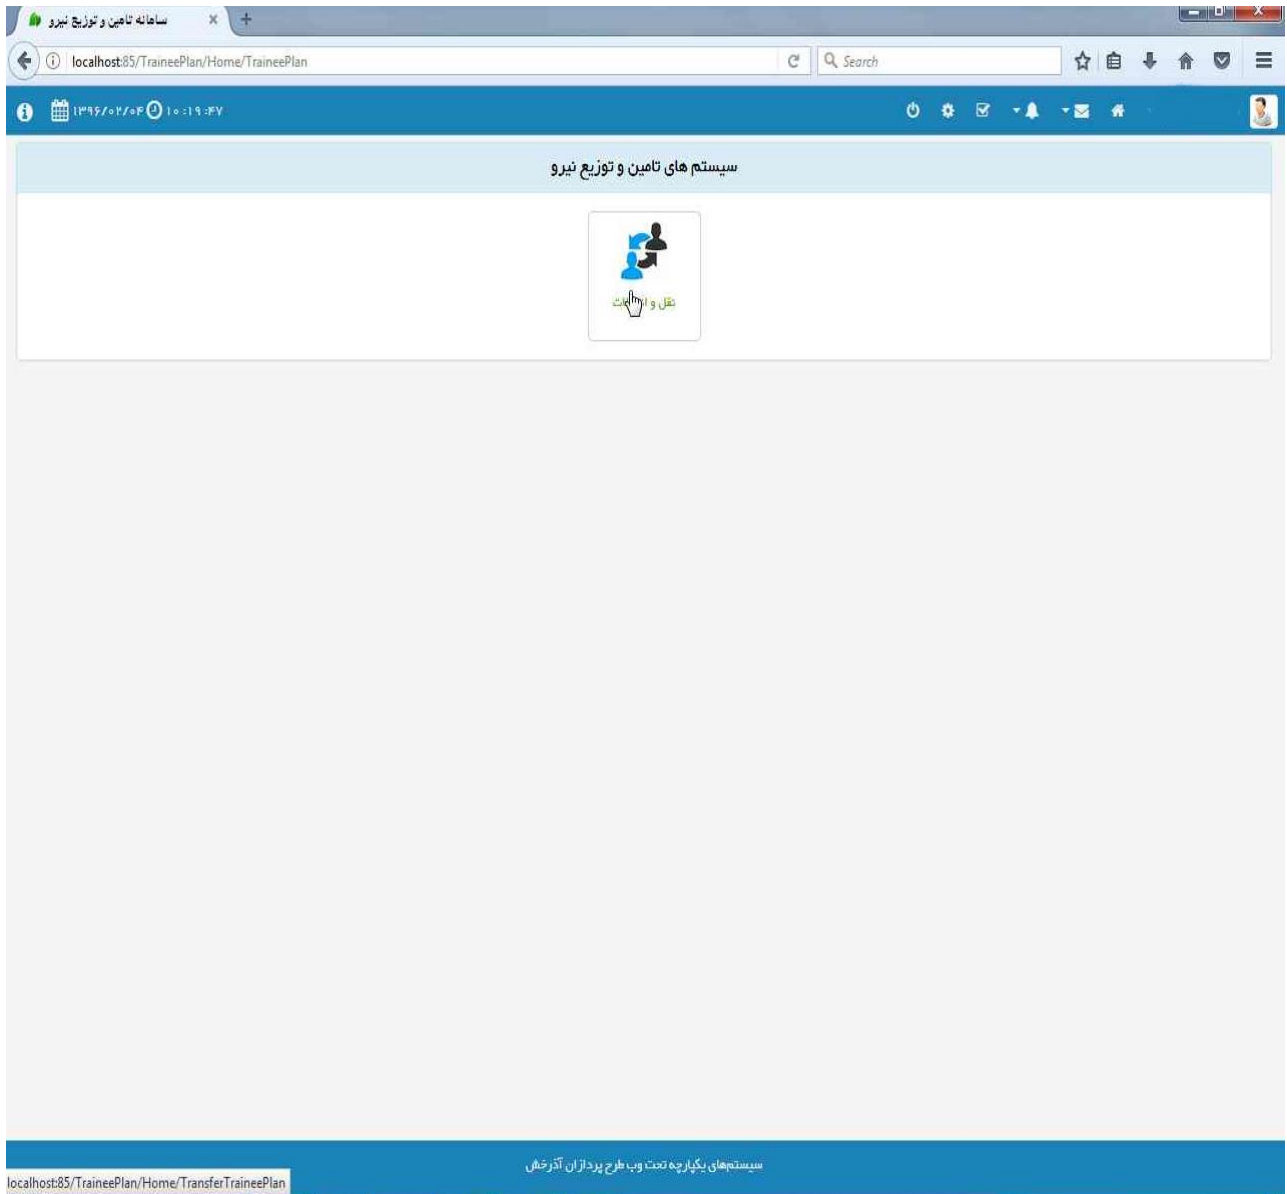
سامانه تامین و توزیع نیرو
localhost:85/TraineePlan/Home/TraineePlan
Search
۱۳۹۶/۰۲/۰۴ ۱۰:۱۹:۴۷
سیستم های تامین و توزیع نیرو
نقل و ا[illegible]ات
سیستم‌های یکپارچه تحت وب طرح پردازان آذرخش
localhost:85/TraineePlan/Home/TransferTraineePlan